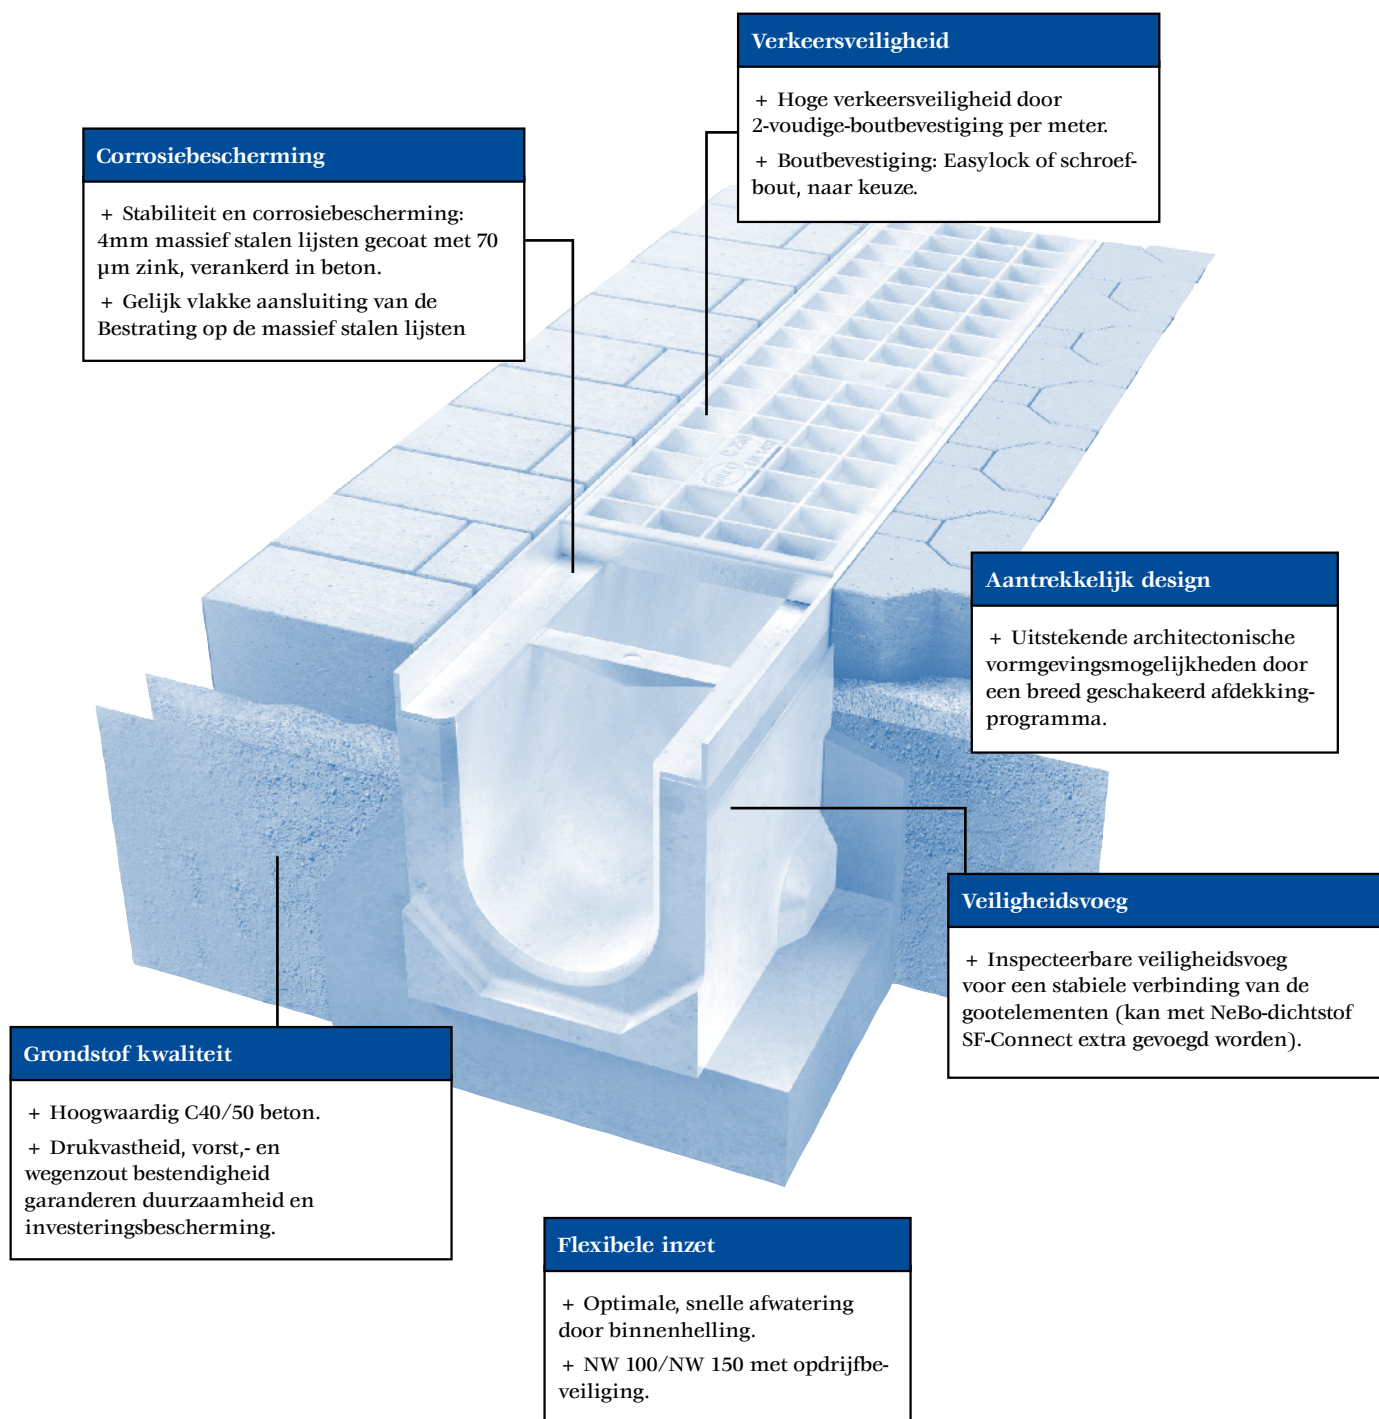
Verkeersveiligheid

+ Hoge verkeersveiligheid door 2-voudige-boutbevestiging per meter.

+ Boutbevestiging: Easylock of schroefbout, naar keuze.

Corrosiebescherming

+ Stabiliteit en corrosiebescherming: 4mm massief stalen lijsten gecoat met 70 µm zink, verankerd in beton.

+ Gelijk vlakke aansluiting van de Bestrating op de massief stalen lijsten

Aantrekkelijk design

+ Uitstekende architectonische vormgevingsmogelijkheden door een breed geschakeerd afdekkingprogramma.

Veiligheidsvoeg

+ Inspecteerbare veiligheidsvoeg voor een stabiele verbinding van de gootelementen (kan met NeBo-dichtstof SF-Connect extra gevoegd worden).

Grondstof kwaliteit

+ Hoogwaardig C40/50 beton.

+ Drukvastheid, vorst,- en wegenzout bestendigheid garanderen duurzaamheid en investeringsbescherming.

Flexibele inzet

+ Optimale, snelle afwatering door binnenhelling.

+ NW 100/NW 150 met opdrijfbeveiliging.